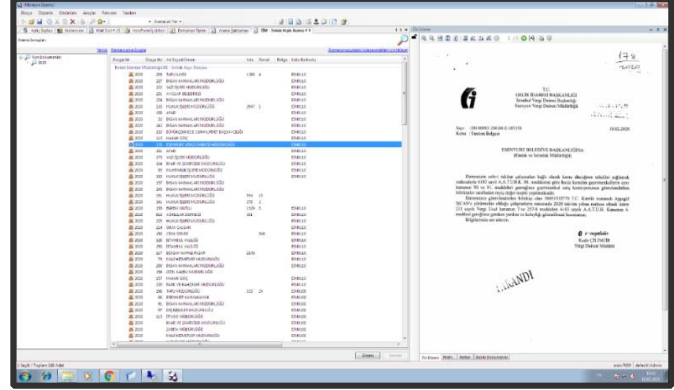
T.C.
GELİR İDARESİ BAŞKANLIĞI
İstanbul Vergi Dairesi Başkanlığı
Esenyurt Vergi Dairesi Müdürlüğü

Sayı : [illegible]
Konu : Tanıtım Bilgisi

19.02.2020

ESENYURT BELEDİYE BAŞKANLIĞINA
(Emlak ve İstimlak Müdürlüğü)

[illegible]

Kadir ÇELİKER
Vergi Dairesi Müdürü

TARANDI